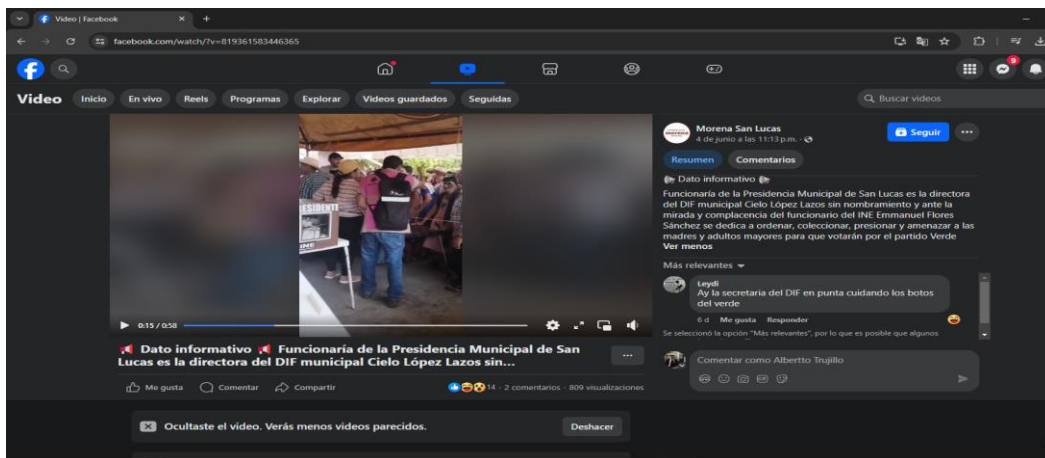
Video | Facebook

facebook.com/watch/?v=819361583446365

Video Inicio En vivo Reels Programas Explorar Videos guardados Seguidas

Buscar videos

PRESIDENTE

INE

0:15 / 0:58

📢 Dato informativo 📢 Funcionaría de la Presidencia Municipal de San Lucas es la directora del DIF municipal Cielo López Lazos sin...

Me gusta Comentar Compartir

14 · 2 comentarios · 809 visualizaciones

Morena San Lucas
4 de junio a las 11:13 p.m.

Seguir

Resumen Comentarios

Dato informativo

Funcionaría de la Presidencia Municipal de San Lucas es la directora del DIF municipal Cielo López Lazos sin nombramiento y ante la mirada y complacencia del funcionario del INE Emmanuel Flores Sánchez se dedica a ordenar, coleccionar, presionar y amenazar a las madres y adultos mayores para que votarán por el partido Verde
Ver menos

Más relevantes

Leydi
Ay la secretaria del DIF en punta cuidando los botos del verde
6 d Me gusta Responder

Se seleccionó la opción "Más relevantes", por lo que es posible que algunos

Comentar como Albertto Trujillo

Ocultaste el video. Verás menos videos parecidos.

Deshacer